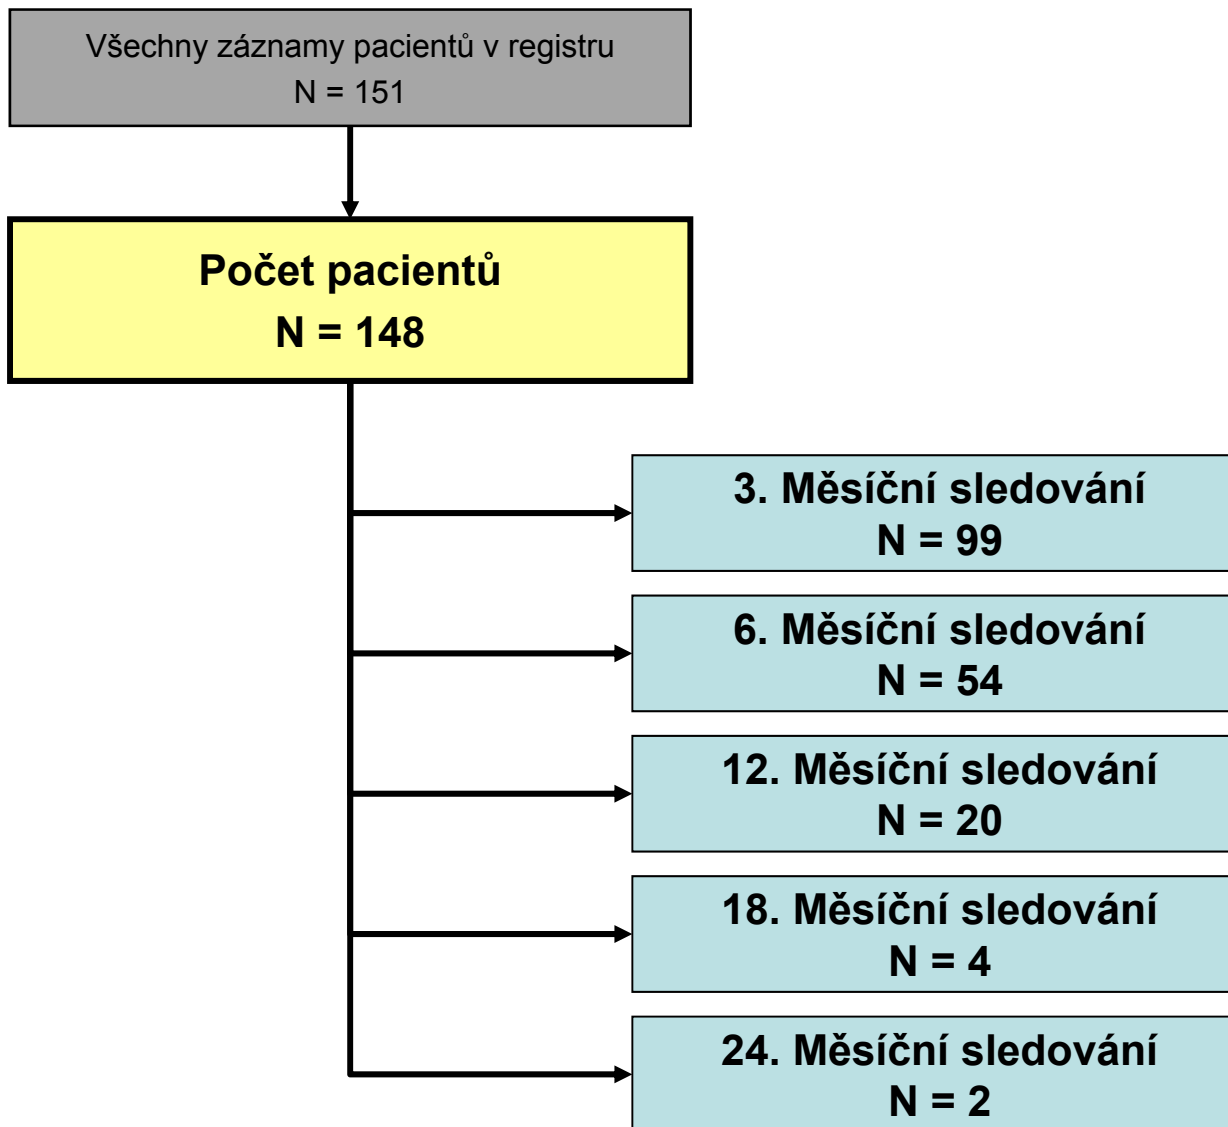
Všechny záznamy pacientů v registru
N = 151

Počet pacientů
N = 148

3. Měsíční sledování
N = 99

6. Měsíční sledování
N = 54

12. Měsíční sledování
N = 20

18. Měsíční sledování
N = 4

24. Měsíční sledování
N = 2